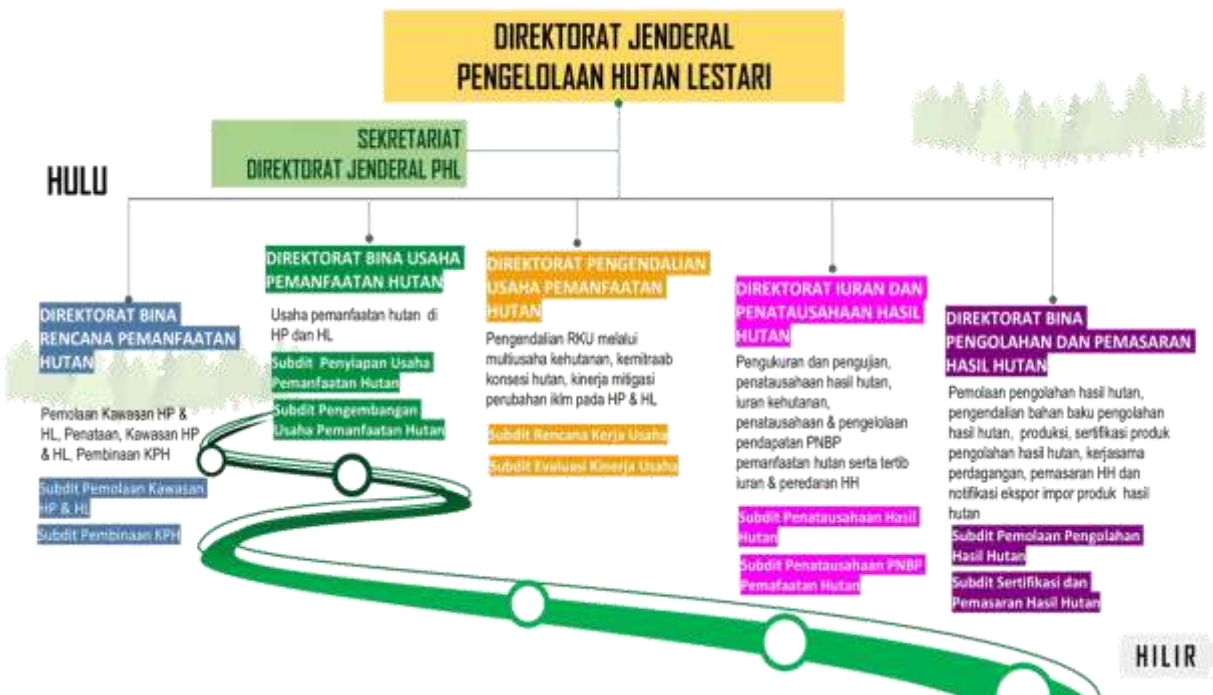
DIREKTORAT JENDERAL
PENGELOLAAN HUTAN LESTARI

SEKRETARIAT
DIREKTORAT JENDERAL PHL

HULU

DIREKTORAT BINA RENCANA PEMANFAATAN HUTAN

Pemolaan Kawasan HP & HL, Penataan, Kawasan HP & HL, Pembinaan KPH

Subdit Pemolaan Kawasan HP & HL

Subdit Pembinaan KPH

DIREKTORAT BINA USAHA PEMANFAATAN HUTAN

Usaha pemanfaatan hutan di HP dan HL

Subdit Penyiapan Usaha Pemanfaatan Hutan

Subdit Pengembangan Usaha Pemanfaatan Hutan

DIREKTORAT PENGENDALIAN USAHA PEMANFAATAN HUTAN

Pengendalian RKU melalui multiusaha kehutanan, kemitraab konsesi hutan, kinerja mitigasi perubahan iklm pada HP & HL

Subdit Rencana Kerja Usaha

Subdit Evaluasi Kinerja Usaha

DIREKTORAT IURAN DAN PENATAUSAHAAN HASIL HUTAN

Pengukuran dan pengujian, penatausahaan hasil hutan, iuran kehutanan, penatausahaan & pengelolaan pendapatan PNBP pemanfaatan hutan serta tertib iuran & peredaran HH

Subdit Penatausahaan Hasil Hutan

Subdit Penatausahaan PNBP Pemafaatan Hutan

DIREKTORAT BINA PENGOLAHAN DAN PEMASARAN HASIL HUTAN

Pemolaan pengolahan hasil hutan, pengendalian bahan baku pengolahan hasil hutan, produksi, sertifikasi produk pengolahan hasil hutan, kerjasama perdagangan, pemasaran HH dan notifikasi ekspor impor produk hasil hutan

Subdit Pemolaan Pengolahan Hasil Hutan

Subdit Sertifikasi dan Pemasaran Hasil Hutan

HILIR